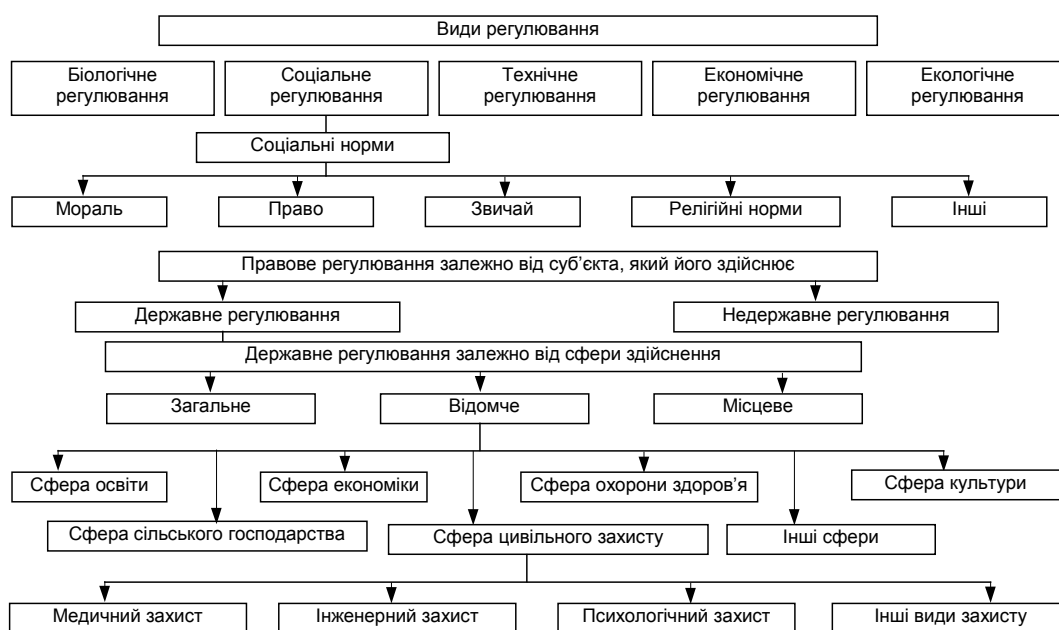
Види регулювання

Біологічне регулювання

Соціальне регулювання

Технічне регулювання

Економічне регулювання

Екологічне регулювання

Соціальні норми

Мораль

Право

Звичай

Релігійні норми

Інші

Правове регулювання залежно від суб'єкта, який його здійснює

Державне регулювання

Недержавне регулювання

Державне регулювання залежно від сфери здійснення

Загальне

Відомче

Місцеве

Сфера освіти

Сфера сільського господарства

Сфера економіки

Сфера цивільного захисту

Сфера охорони здоров'я

Інші сфери

Сфера культури

Медичний захист

Інженерний захист

Психологічний захист

Інші види захисту